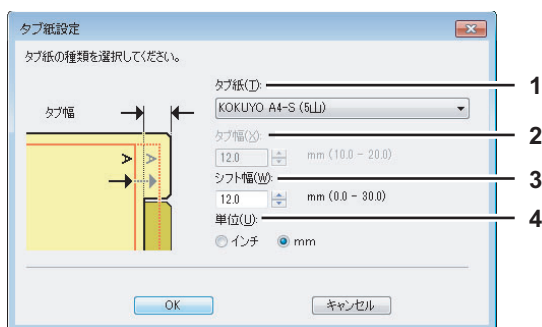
タブ紙設定

タブ紙の種類を選択してください。

タブ幅

A

タブ紙(T):

KOKUYO A4-S (5山)

タブ幅(X):

12.0

mm (10.0 – 20.0)

シフト幅(W):

12.0

mm (0.0 – 30.0)

単位(U):

インチ

mm

OK

キャンセル

1

2

3

4